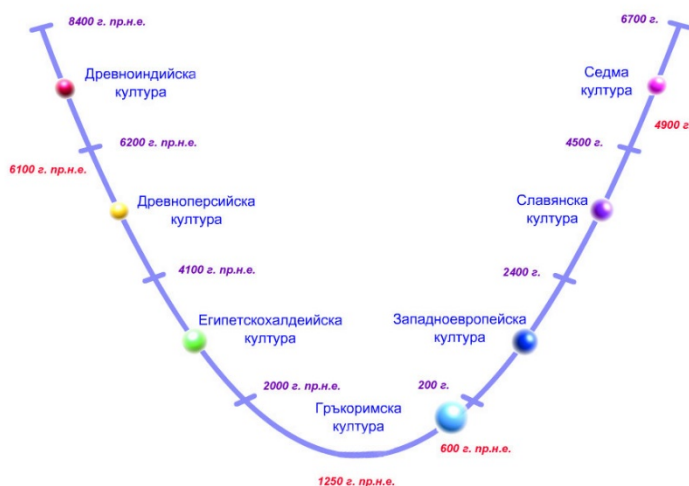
8400 г. пр.н.е.

Древноиндийска култура

6200 г. пр.н.е.

6100 г. пр.н.е.

Древноперсийска култура

4100 г. пр.н.е.

Египетскохалдейиска култура

2000 г. пр.н.е.

Гръкоримска култура

1250 г. пр.н.е.

600 г. пр.н.е.

200 г.

Западноевропейска култура

2400 г.

Славянска култура

4500 г.

4900 г.

Седма култура

6700 г.